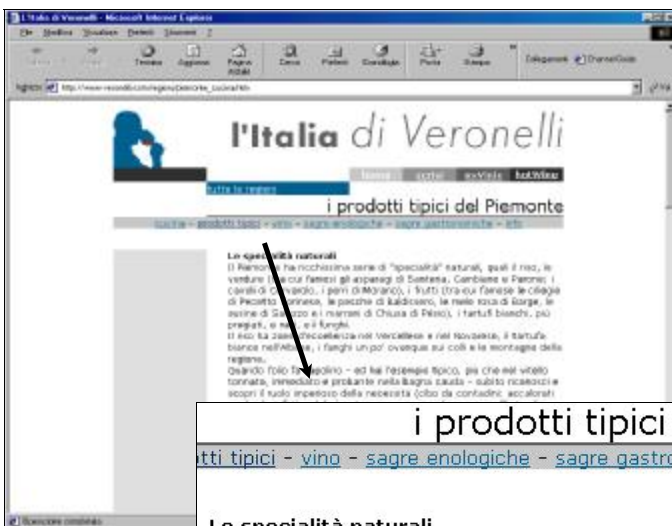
L'Italia di Veronelli - Microsoft Internet Explorer

File Modifica Visualizza Preferiti Strumenti ?

Indietro Avanti Termina Aggiorna Pagina iniziale Cerca Preferiti Cronologia Posta Stampa

Collegamenti Channel Guide

Indirizzo http://www.veronelli.com/regioni/piemonte_cucina.htm

l'Italia di Veronelli

home cucina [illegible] hotWine

tutte le regioni

i prodotti tipici del Piemonte

cucina - prodotti tipici - vino - sagre enologiche - sagre gastronomiche - info

Le specialità naturali

Il Piemonte ha ricchissima serie di "specialità" naturali, quali il riso, le verdure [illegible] cui famosi gli asparagi di Santena, Cambiano e Poirino; i cardi di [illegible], i porri di Moriondo, i frutti (tra cui famose le ciliegie di Pecetto Torinese, le pesche di Baldissero, le mele rosa di Borge, le susine di Saluzzo e i marroni di Chiusa di Pesio), i tartufi bianchi, più pregiati, e neri, e i funghi.

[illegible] eccellenza nel Vercellese e nel Novarese, il tartufo bianco nell'Albese, i funghi un po' ovunque sui colli e le montagne della regione.

Quando l'olio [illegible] - ed hai l'esempio tipico, più che nel vitello tonnato, immediato e prorompente nella Bagna cauda - subito riconosci e scopri il ruolo imperioso della necessità (cibo da contadini, accaloranti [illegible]

i prodotti tipici

tti tipici - vino - sagre enologiche - sagre gastro

Le specialità naturali

Operazione completata